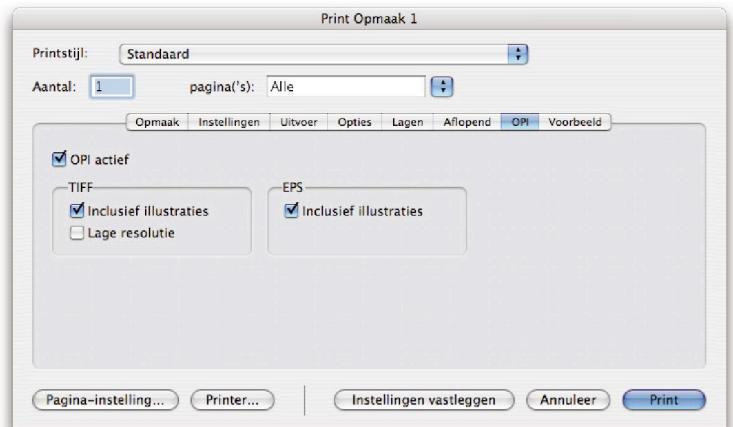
Print Opmaak 1

Printstijl: Standaard

Aantal: 1 pagina('s): Alle

Opmaak | Instellingen | Uitvoer | Opties | Lagen | Aflopend | OPI | Voorbeeld

☑ OPI actief

TIFF
☑ Inclusief illustraties
☐ Lage resolutie

EPS
☑ Inclusief illustraties

Pagina-instelling... Printer... Instellingen vastleggen Annuleer Print